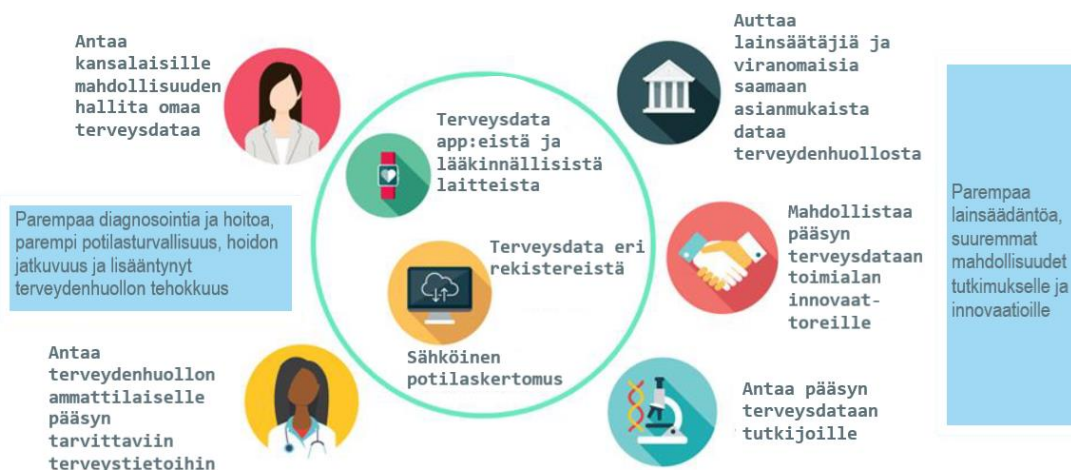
Antaa kansalaisille mahdollisuuden hallita omaa terveysdataa

Parempaa diagnosointia ja hoitoa, parempi potilasturvallisuus, hoidon jatkuvuus ja lisääntynyt terveydenhuollon tehokkuus

Antaa terveydenhuollon ammattilaiselle pääsyn tarvittaviin terveystietoihin

Terveysdata app:eistä ja lääkinnällisistä laitteista

Terveysdata eri rekistereistä

Sähköinen potilaskertomus

Auttaa lainsäätäjiä ja viranomaisia saamaan asianmukaista dataa terveydenhuollosta

Mahdollistaa pääsyn terveysdataan toimialan innovaattoreille

Antaa pääsyn terveysdataan tutkijoille

Parempaa lainsäädäntöa, suuremmat mahdollisuudet tutkimukselle ja innovaatioille